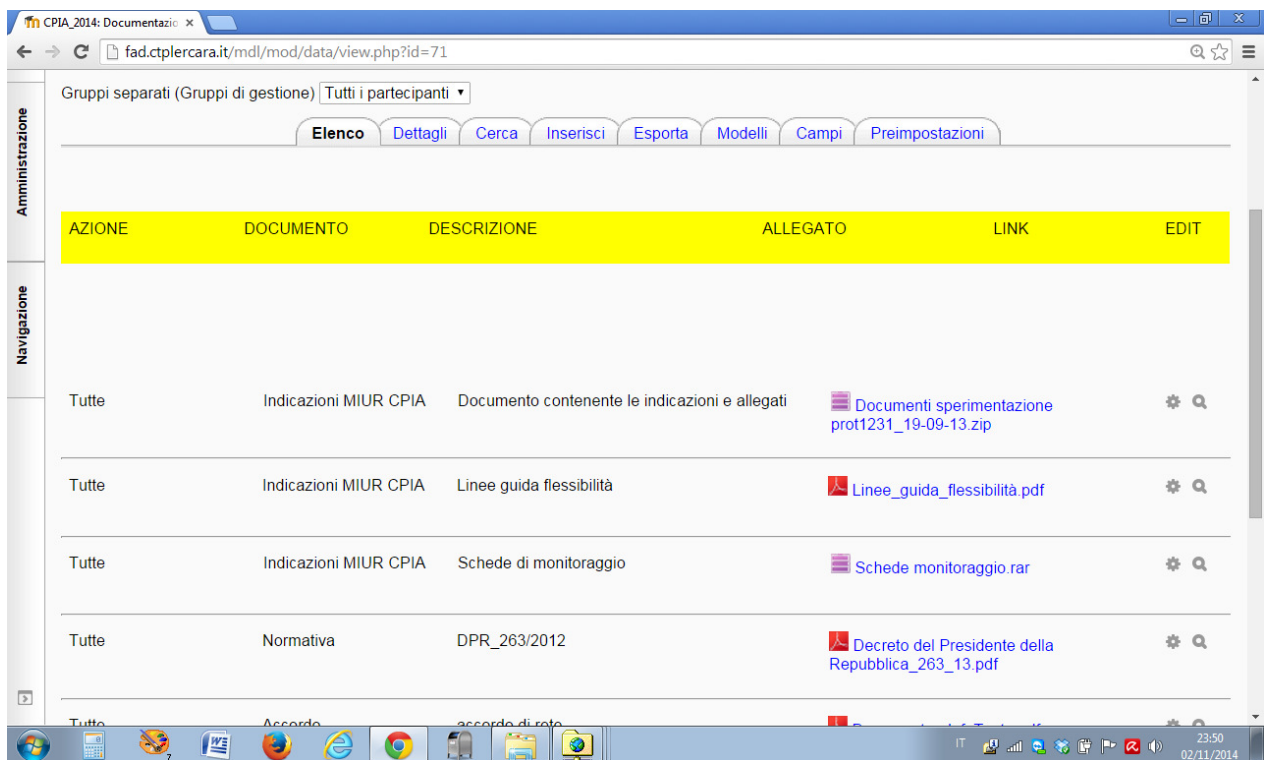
CPIA_2014: Documentazio ×

fad.ctplercara.it/mdl/mod/data/view.php?id=71

Amministrazione

Navigazione

Gruppi separati (Gruppi di gestione) Tutti i partecipanti

Elenco | Dettagli | Cerca | Inserisci | Esporta | Modelli | Campi | Preimpostazioni

| AZIONE | DOCUMENTO | DESCRIZIONE | ALLEGATO | LINK | EDIT |
|---|---|---|---|---|---|
| Tutte | Indicazioni MIUR CPIA | Documento contenente le indicazioni e allegati | Documenti sperimentazione prot1231_19-09-13.zip | | |
| Tutte | Indicazioni MIUR CPIA | Linee guida flessibilità | Linee_guida_flessibilità.pdf | | |
| Tutte | Indicazioni MIUR CPIA | Schede di monitoraggio | Schede monitoraggio.rar | | |
| Tutte | Normativa | DPR_263/2012 | Decreto del Presidente della Repubblica_263_13.pdf | | |
| Tutte | Accordo | accordo di rete | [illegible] | | |

IT 23:50 02/11/2014